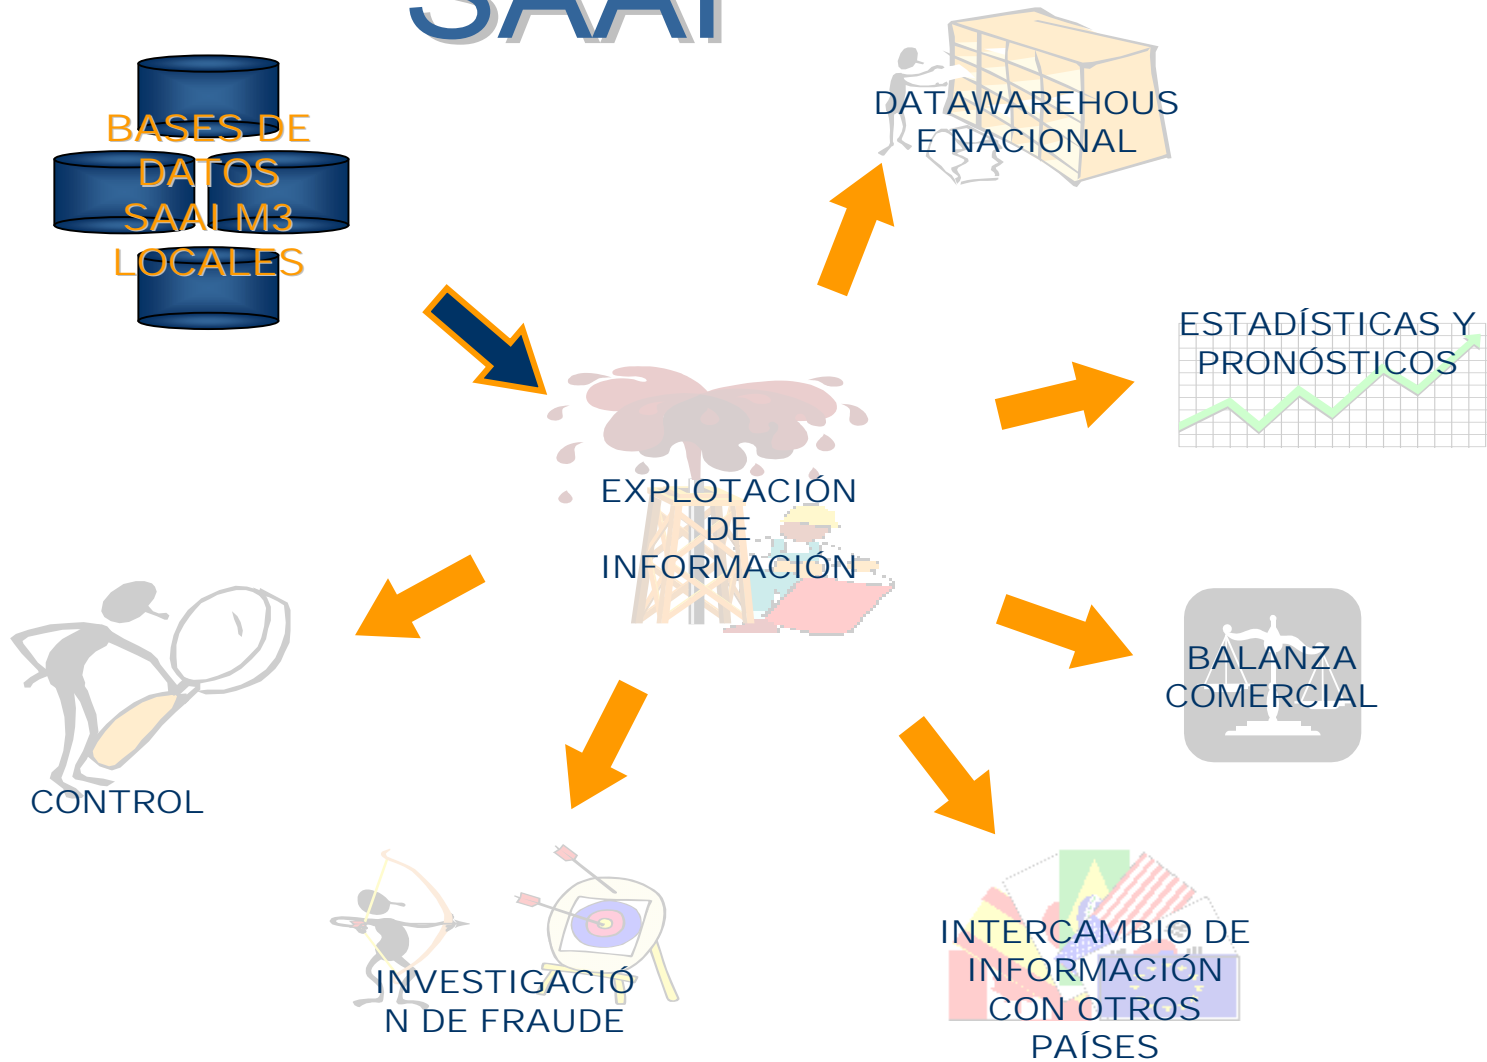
SAAI

BASES DE DATOS SAAI M3 LOCALES

DATAWAREHOUSE NACIONAL

ESTADÍSTICAS Y PRONÓSTICOS

EXPLOTACIÓN DE INFORMACIÓN

BALANZA COMERCIAL

CONTROL

INVESTIGACIÓN DE FRAUDE

INTERCAMBIO DE INFORMACIÓN CON OTROS PAÍSES